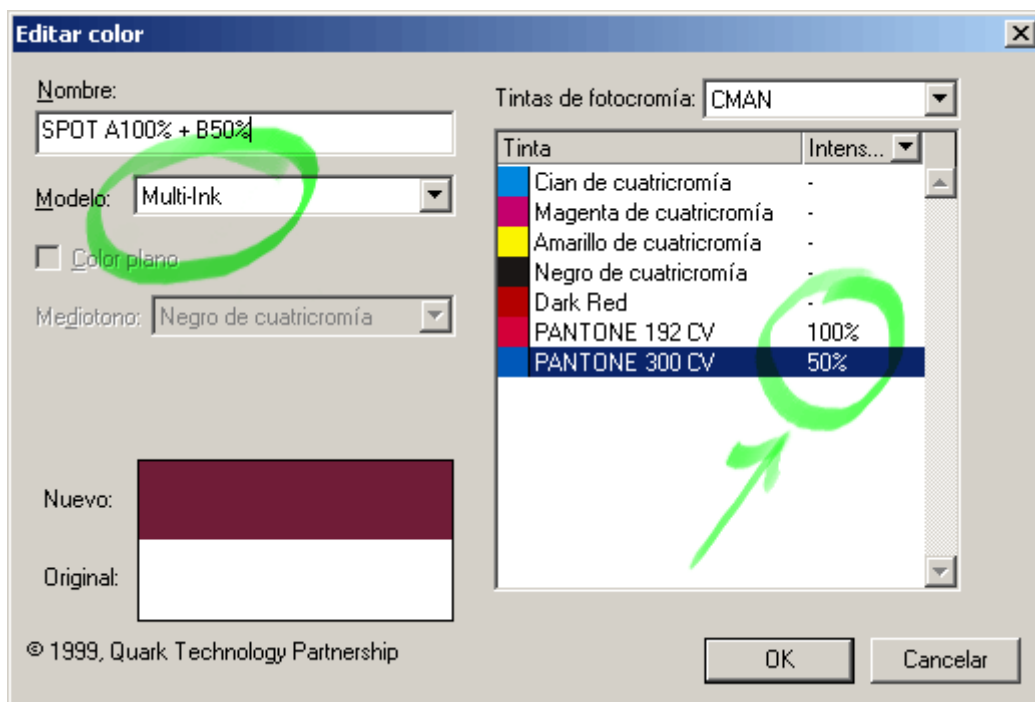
Editar color

Nombre:
SPOT A100% + B50%

Modelo: Multi-Ink

Color plano

Mediotono: Negro de cuatricromía

Nuevo:

Original:

© 1999, Quark Technology Partnership

Tintas de fotocromía: CMAN

| Tinta | Intens... |
|---|---|
| Cian de cuatricromía | - |
| Magenta de cuatricromía | - |
| Amarillo de cuatricromía | - |
| Negro de cuatricromía | - |
| Dark Red | - |
| PANTONE 192 CV | 100% |
| PANTONE 300 CV | 50% |

OK

Cancelar